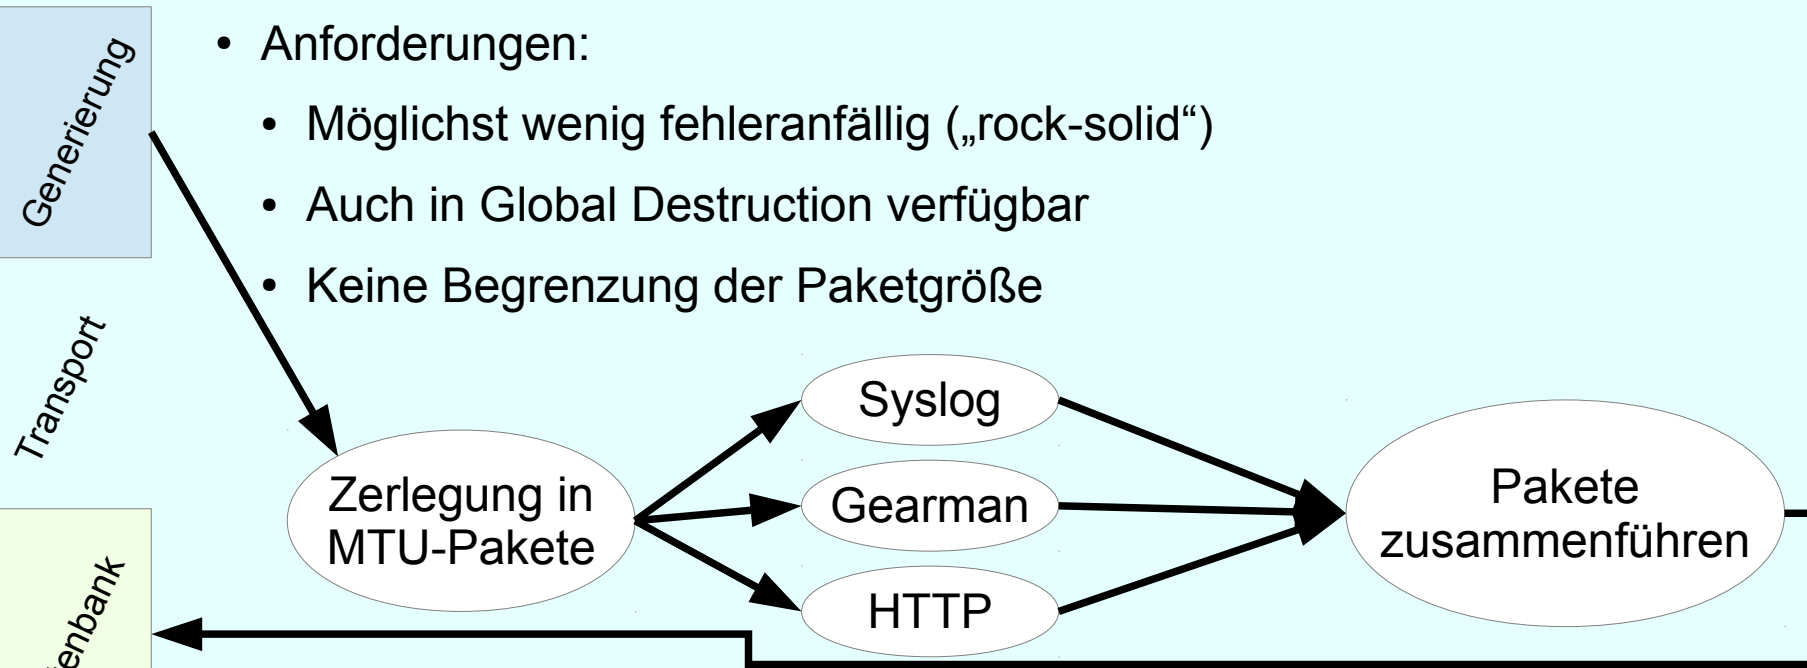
Generierung

Transport

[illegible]enbank

• Anforderungen:
  • Möglichst wenig fehleranfällig („rock-solid“)
  • Auch in Global Destruction verfügbar
  • Keine Begrenzung der Paketgröße

Zerlegung in MTU-Pakete

Syslog

Gearman

HTTP

Pakete zusammenführen